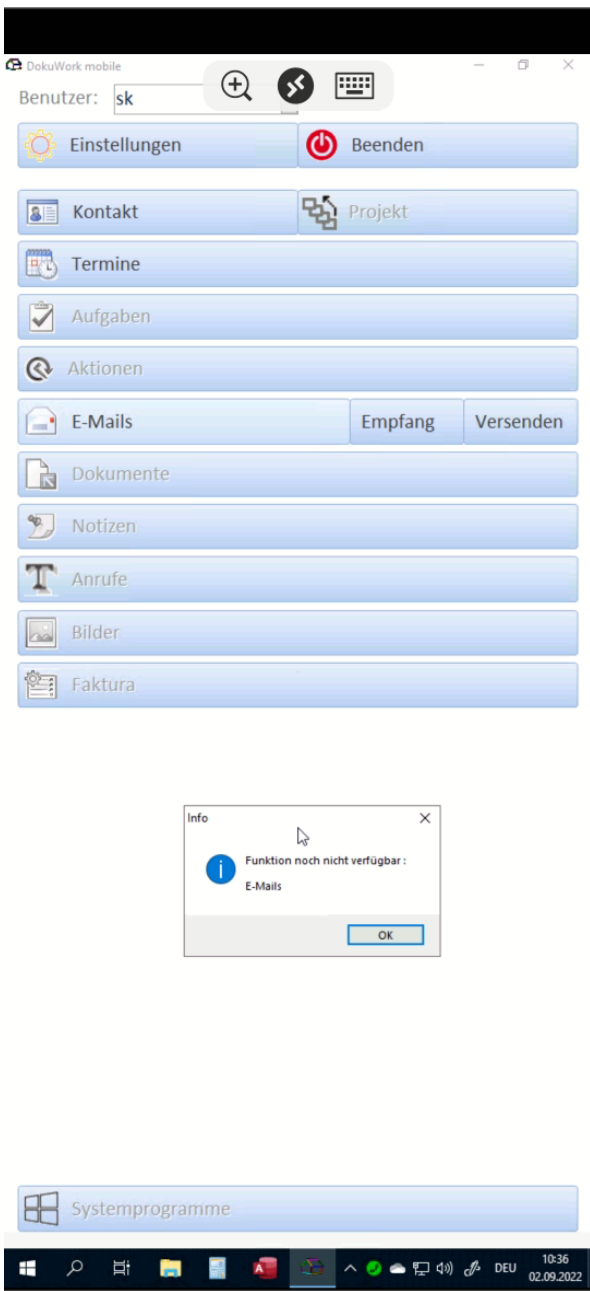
DokuWork mobile

Benutzer: sk

Einstellungen

Beenden

Kontakt

Projekt

Termine

Aufgaben

Aktionen

E-Mails

Empfang

Versenden

Dokumente

Notizen

Anrufe

Bilder

Faktura

Info

Funktion noch nicht verfügbar :

E-Mails

OK

Systemprogramme

DEU

10:36
02.09.2022